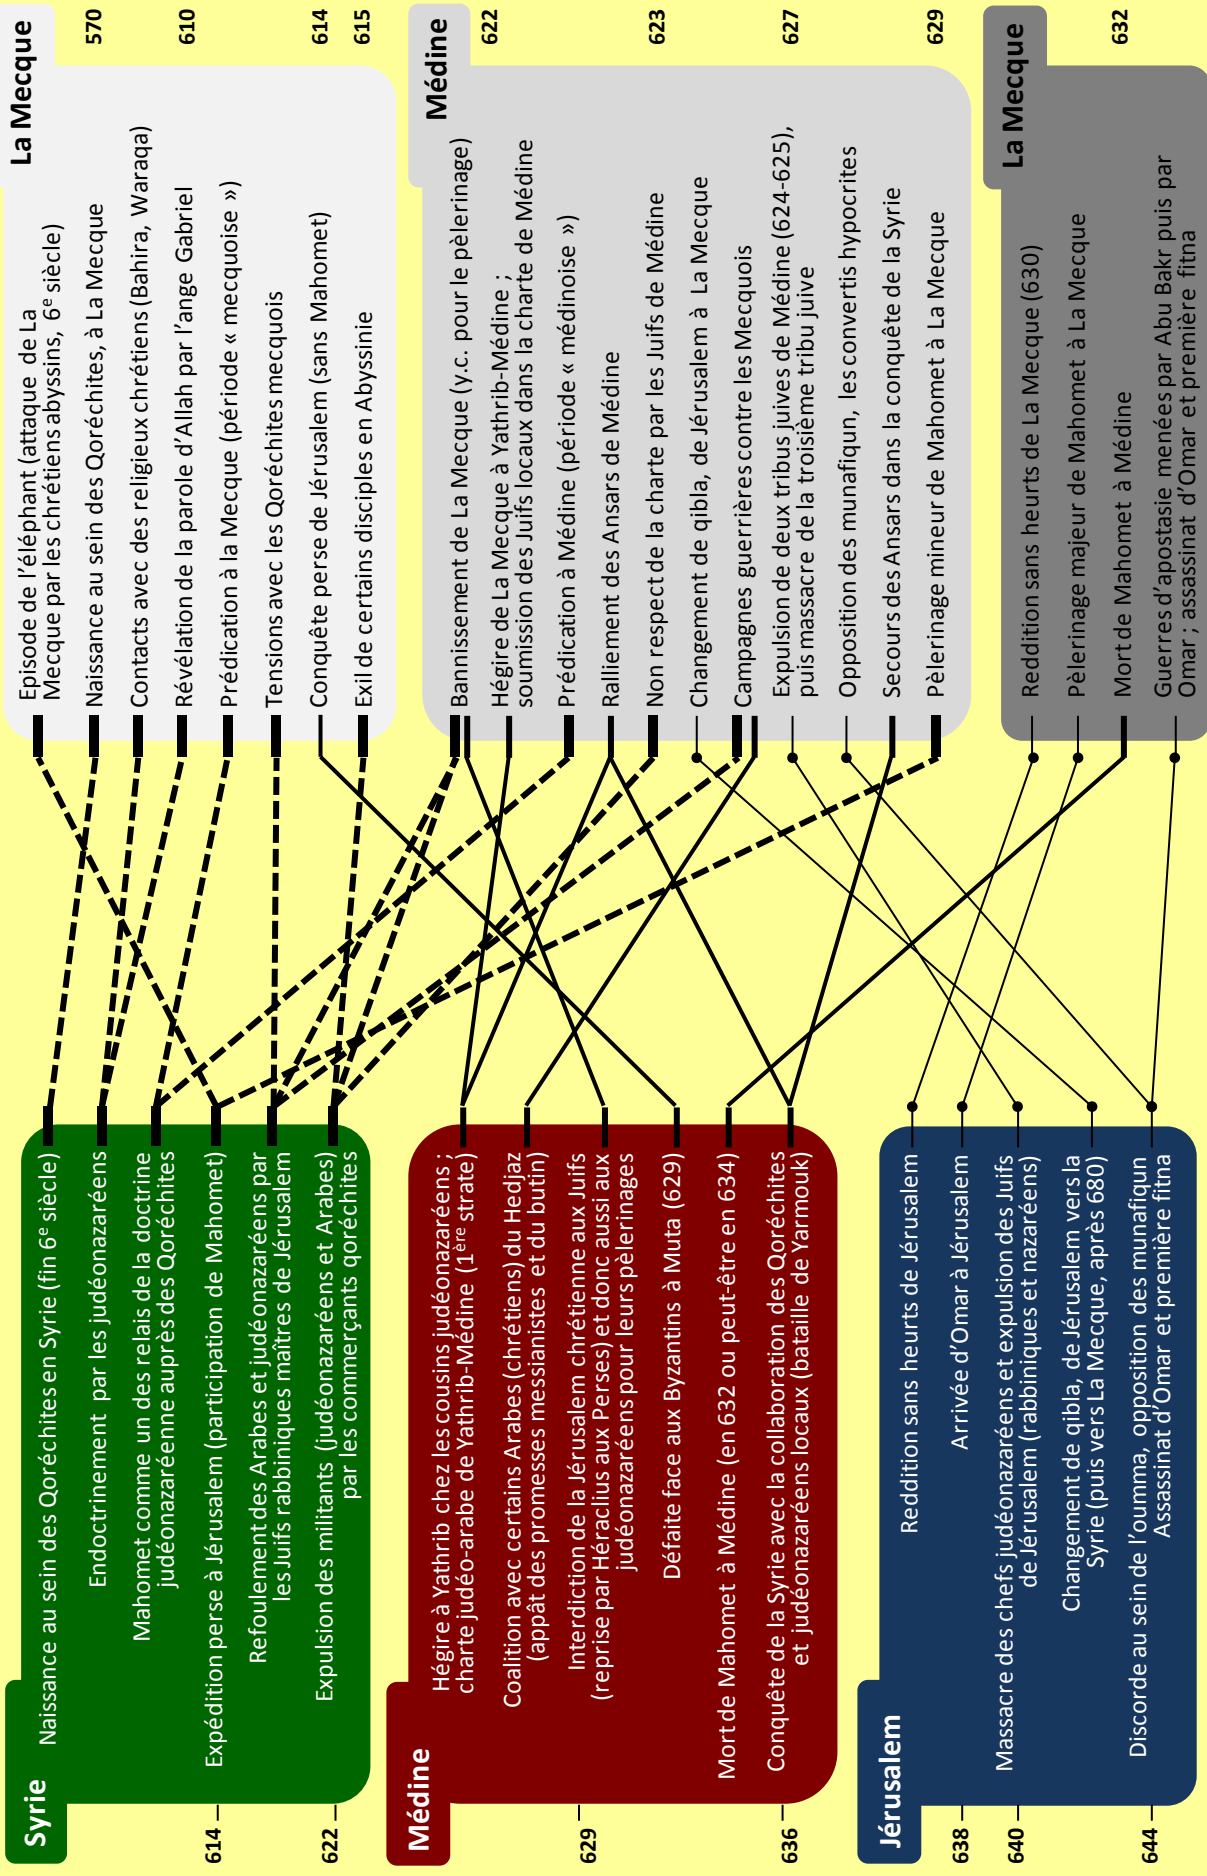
La Mecque

570
Episode de l'éléphant (attaque de La Mecque par les chrétiens abyssins, 6$^e$ siècle)
Naissance au sein des Qoréchites, à La Mecque
Contacts avec des religieux chrétiens (Bahira, Waraqa)
610
Révélation de la parole d'Allah par l'ange Gabriel
Prédication à la Mecque (période « mecquoise »)
Tensions avec les Qoréchites mecquois
614
Conquête perse de Jérusalem (sans Mahomet)
615
Exil de certains disciples en Abyssinie

Médine

622
Bannissement de La Mecque (y.c. pour le pèlerinage)
Hégire de La Mecque à Yathrib-Médine ; soumission des Juifs locaux dans la charte de Médine
Prédication à Médine (période « médinoise »)
Ralliement des Ansars de Médine
623
Non respect de la charte par les Juifs de Médine
Changement de qibla, de Jérusalem à La Mecque
Campagnes guerrières contre les Mecquois
627
Expulsion de deux tribus juives de Médine (624-625), puis massacre de la troisième tribu juive
Opposition des munafiqun, les convertis hypocrites
Secours des Ansars dans la conquête de la Syrie
629
Pèlerinage mineur de Mahomet à La Mecque

La Mecque

632
Reddition sans heurts de La Mecque (630)
Pèlerinage majeur de Mahomet à La Mecque
Mort de Mahomet à Médine
Guerres d'apostasie menées par Abu Bakr puis par Omar ; assassinat d'Omar et première fitna

Syrie

Naissance au sein des Qoréchites en Syrie (fin 6$^e$ siècle)
Endoctrinement par les judéonazaréens
Mahomet comme un des relais de la doctrine judéonazaréenne auprès des Qoréchites
Expédition perse à Jérusalem (participation de Mahomet)
Refoulement des Arabes et judéonazaréens par les Juifs rabbiniques maîtres de Jérusalem
Expulsion des militants (judéonazaréens et Arabes) par les commerçants qoréchites
614
622

Médine

Hégire à Yathrib chez les cousins judéonazaréens ; charte judéo-arabe de Yathrib-Médine (1$^{ère}$ strate)
Coalition avec certains Arabes (chrétiens) du Hedjaz (appât des promesses messianistes et du butin)
Interdiction de la Jérusalem chrétienne aux Juifs (reprise par Héraclius aux Perses) et donc aussi aux judéonazaréens pour leurs pèlerinages
Défaite face aux Byzantins à Muta (629)
Mort de Mahomet à Médine (en 632 ou peut-être en 634)
Conquête de la Syrie avec la collaboration des Qoréchites et judéonazaréens locaux (bataille de Yarmouk)
629
636

Jérusalem

Reddition sans heurts de Jérusalem
Arrivée d'Omar à Jérusalem
Massacre des chefs judéonazaréens et expulsion des Juifs de Jérusalem (rabbiniques et nazaréens)
Changement de qibla, de Jérusalem vers la Syrie (puis vers La Mecque, après 680)
Discorde au sein de l'oumma, opposition des munafiqun Assassinat d'Omar et première fitna
638
640
644